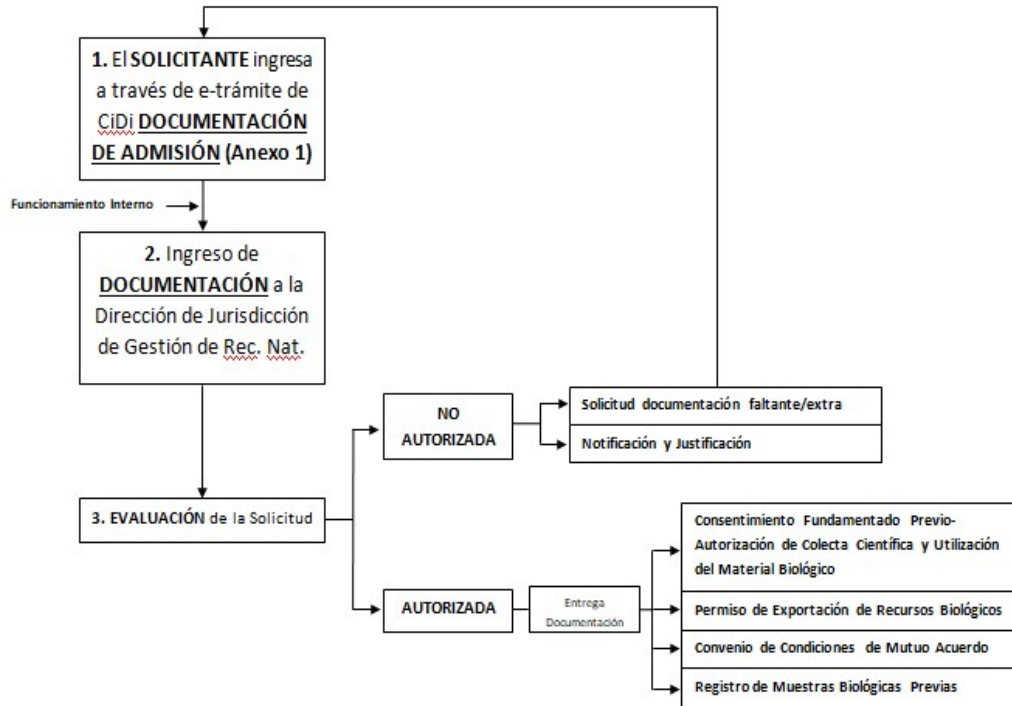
**1.** El **SOLICITANTE** ingresa a través de e-trámite de CiDi **DOCUMENTACIÓN DE ADMISIÓN (Anexo 1)**

Funcionamiento Interno

**2.** Ingreso de **DOCUMENTACIÓN** a la Dirección de Jurisdicción de Gestión de Rec. Nat.

**3. EVALUACIÓN** de la Solicitud

NO AUTORIZADA

Solicitud documentación faltante/extra

Notificación y Justificación

AUTORIZADA

Entrega Documentación

Consentimiento Fundamentado Previo- Autorización de Colecta Científica y Utilización del Material Biológico

Permiso de Exportación de Recursos Biológicos

Convenio de Condiciones de Mutuo Acuerdo

Registro de Muestras Biológicas Previas